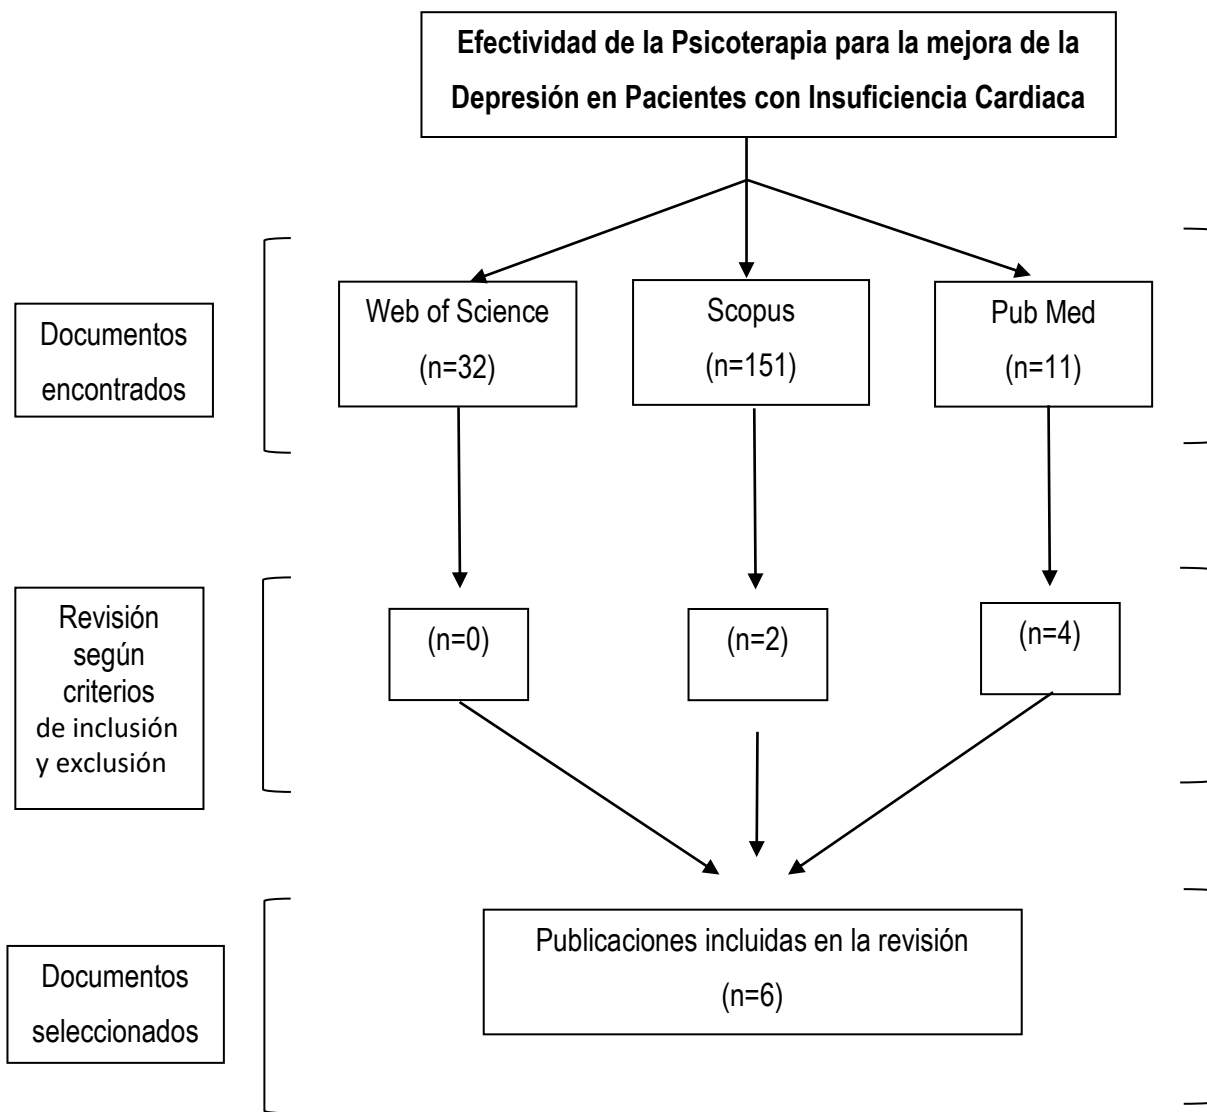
Efectividad de la Psicoterapia para la mejora de la Depresión en Pacientes con Insuficiencia Cardiaca

Documentos encontrados

Web of Science
(n=32)

Scopus
(n=151)

Pub Med
(n=11)

Revisión según criterios de inclusión y exclusión

(n=0)

(n=2)

(n=4)

Documentos seleccionados

Publicaciones incluidas en la revisión
(n=6)